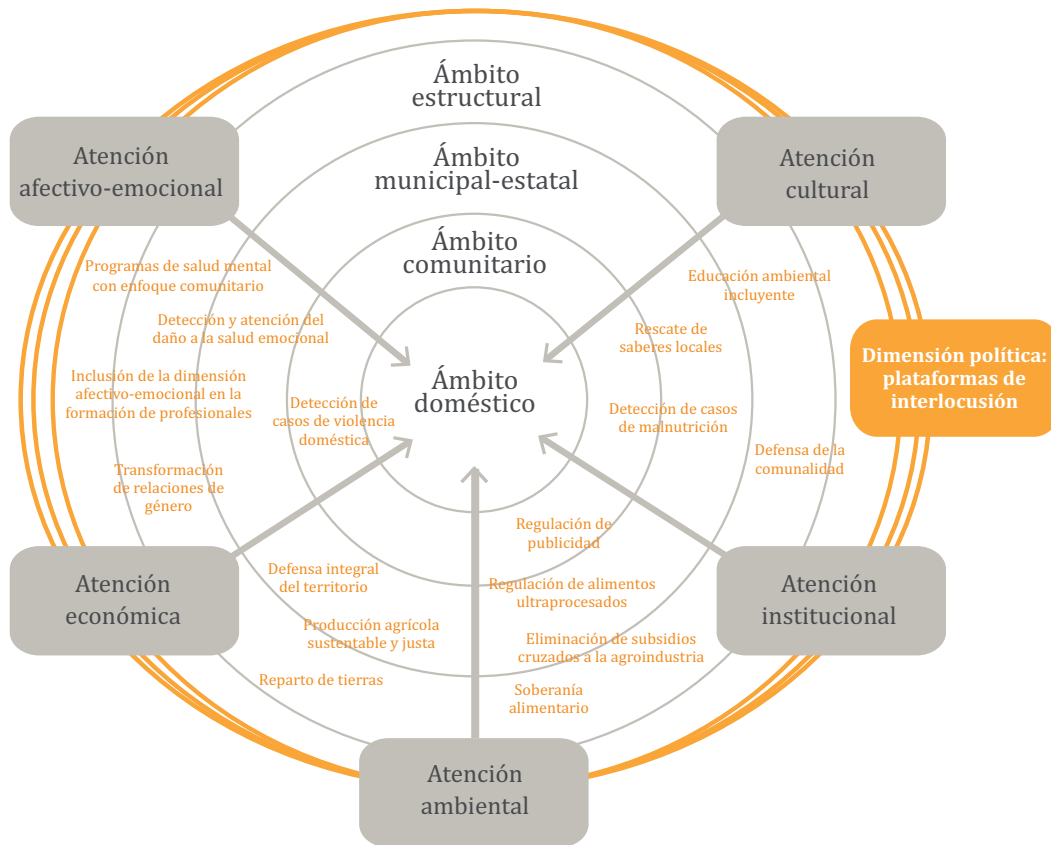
Ámbito estructural

Ámbito municipal-estatal

Ámbito comunitario

Ámbito doméstico

Atención afectivo-emocional

Atención cultural

Dimensión política: plataformas de interlocusión

Programas de salud mental con enfoque comunitario

Detección y atención del daño a la salud emocional

Inclusión de la dimensión afectivo-emocional en la formación de profesionales

Transformación de relaciones de género

Detección de casos de violencia doméstica

Educación ambiental incluyente

Rescate de saberes locales

Detección de casos de malnutrición

Defensa de la comunalidad

Regulación de publicidad

Regulación de alimentos ultraprocesados

Eliminación de subsidios cruzados a la agroindustria

Soberanía alimentario

Defensa integral del territorio

Producción agrícola sustentable y justa

Reparto de tierras

Atención económica

Atención institucional

Atención ambiental